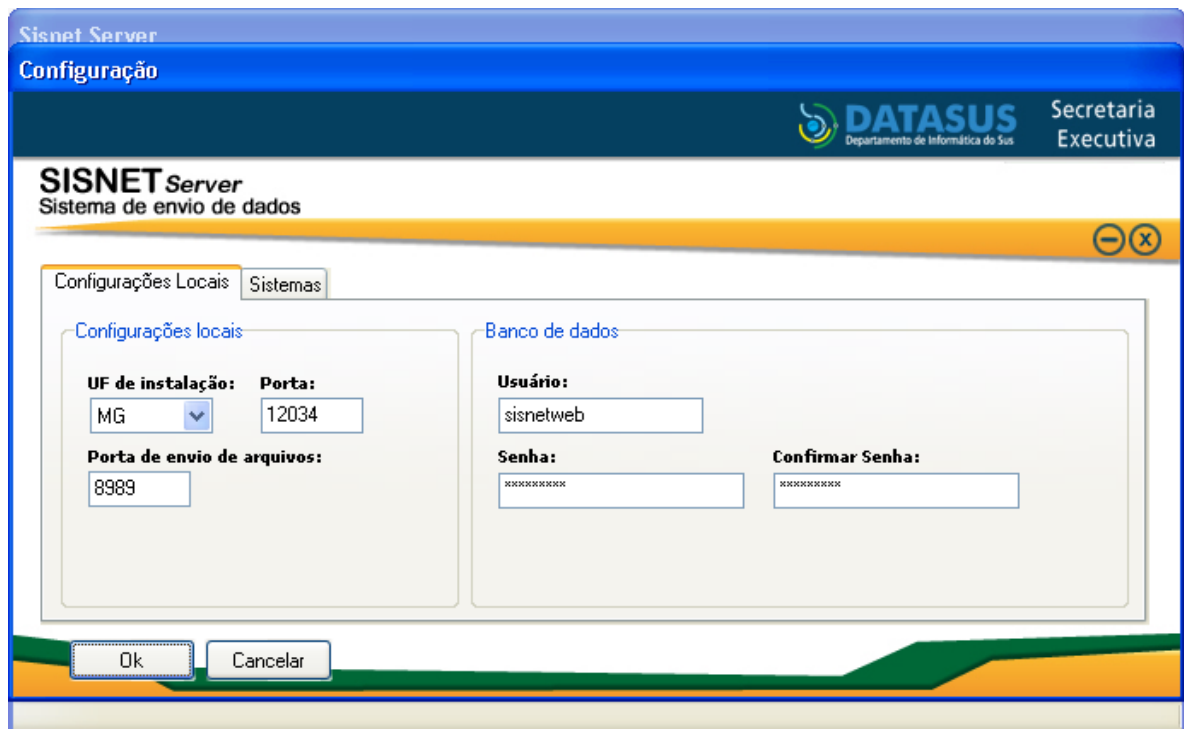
Sisnet Server

Configuração

DATASUS
Departamento de Informática do Sus

Secretaria Executiva

SISNET Server
Sistema de envio de dados

Configurações Locais | Sistemas

Configurações locais

UF de instalação: MG

Porta: 12034

Porta de envio de arquivos: 8989

Banco de dados

Usuário: sisnetweb

Senha: *********

Confirmar Senha: *********

Ok

Cancelar